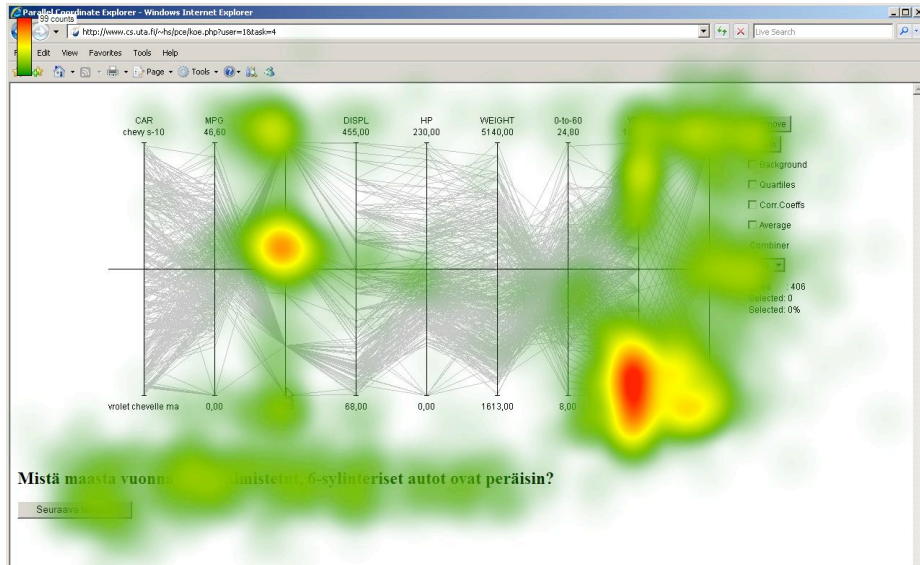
Parallel Coordinate Explorer - Windows Internet Explorer
99 counts
http://www.cs.uta.fi/~hs/pce/koe.php?user=1&task=4
Live Search
Edit View Favorites Tools Help
Page Tools

CAR chevy s-10
MPG 46,60
DISPL 455,00
HP 230,00
WEIGHT 5140,00
0-to-60 24,80

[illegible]move
Background
Quartiles
Corr.Coeffs
Average
Combiner
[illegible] 406
Selected: 0
Selected: 0%

vrolet chevelle ma
0,00
68,00
0,00
1613,00
8,00

Mistä maasta vuonna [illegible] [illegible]dimistetut, 6-sylinteriset autot ovat peräisin?

Seuraava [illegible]